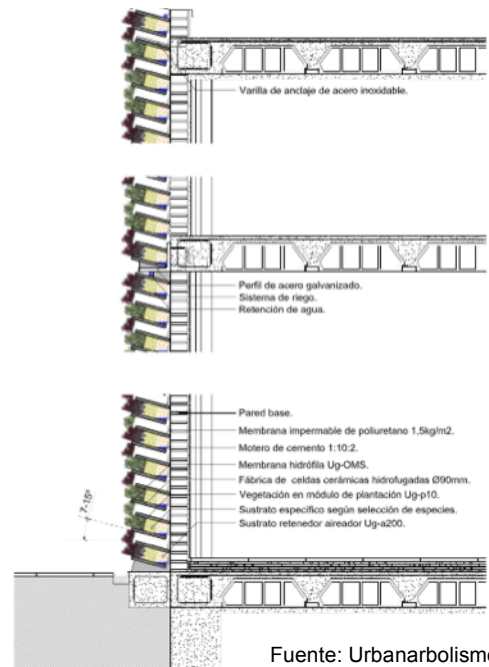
Varilla de anclaje de acero inoxidable.

Perfil de acero galvanizado.
Sistema de riego.
Retención de agua.

Pared base.
Membrana impermable de poliuretano 1,5kg/m2.
Motero de cemento 1:10:2.
Membrana hidrófila Ug-OMS.
Fábrica de celdas cerámicas hidrofugadas Ø90mm.
Vegetación en módulo de plantación Ug-p10.
Sustrato especifico según selección de especies.
Sustrato retenedor aireador Ug-a200.

7,15º

Fuente: Urbanarbolism